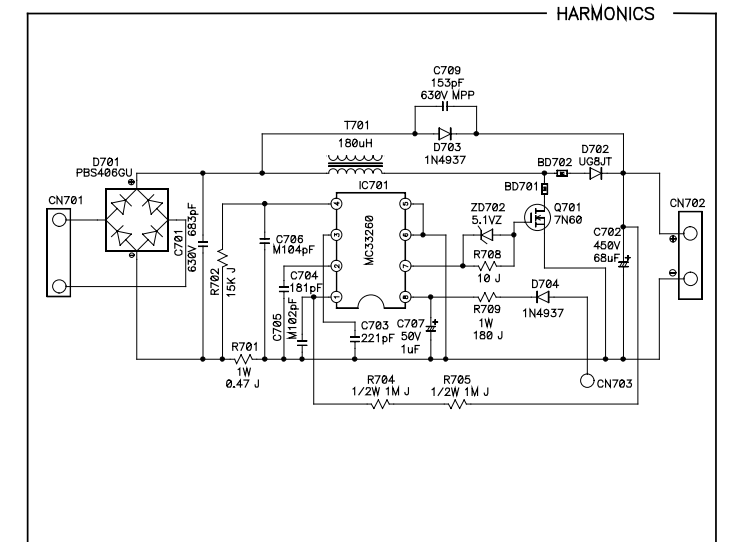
HARMONICS

C709
153pF
630V MPP

T701
180uH

D703
1N4937

D701
PBS406GU

IC701

BD702

D702
UG8JT

BD701

CN701

CN702

C701
630V 683pF

C706
M104pF

MC33260

ZD702
5.1VZ

Q701
7N60

C702
450V
68uF

4 3 2 1 5 6 7 8

R702
15K J

C704
181pF

C705
M102pF

R708
10 J

R709
1W
180 J

D704
1N4937

C703
221pF

C707
50V
1uF

R701
1W
0.47 J

R704
1/2W 1M J

R705
1/2W 1M J

CN703